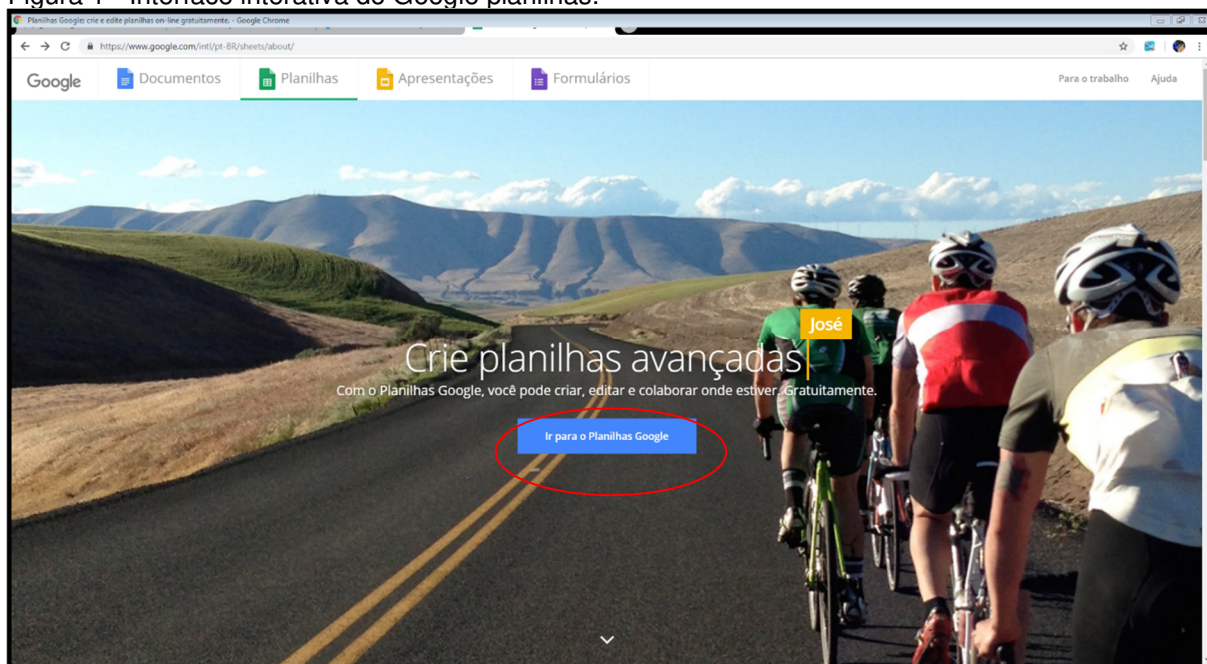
Figura 1 - Interface interativa do Google planilhas.

Planilhas Google: crie e edite planilhas on-line gratuitamente. - Google Chrome

https://www.google.com/intl/pt-BR/sheets/about/

Google Documentos Planilhas Apresentações Formulários Para o trabalho Ajuda

José

Crie planilhas avançadas

Com o Planilhas Google, você pode criar, editar e colaborar onde estiver. Gratuitamente.

Ir para o Planilhas Google